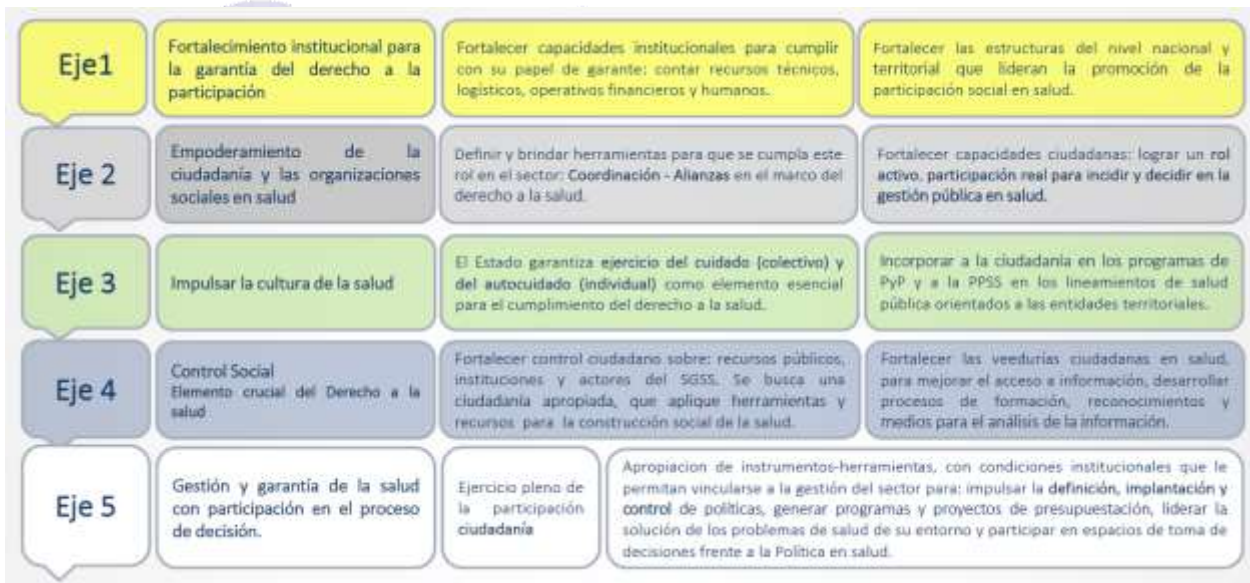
| | | | |
|---|---|---|---|
| Eje1 | Fortalecimiento institucional para la garantía del derecho a la participación | Fortalecer capacidades institucionales para cumplir con su papel de garante: contar recursos técnicos, logísticos, operativos financieros y humanos. | Fortalecer las estructuras del nivel nacional y territorial que lideran la promoción de la participación social en salud. |
| Eje 2 | Empoderamiento de la ciudadanía y las organizaciones sociales en salud | Definir y brindar herramientas para que se cumpla este rol en el sector: Coordinación - Alianzas en el marco del derecho a la salud. | Fortalecer capacidades ciudadanas: lograr un rol activo, participación real para incidir y decidir en la gestión pública en salud. |
| Eje 3 | Impulsar la cultura de la salud | El Estado garantiza ejercicio del cuidado (colectivo) y del autocuidado (individual) como elemento esencial para el cumplimiento del derecho a la salud. | Incorporar a la ciudadanía en los programas de PyP y a la PPSS en los lineamientos de salud pública orientados a las entidades territoriales. |
| Eje 4 | Control Social Elemento crucial del Derecho a la salud | Fortalecer control ciudadano sobre: recursos públicos, instituciones y actores del SGSS. Se busca una ciudadanía apropiada, que aplique herramientas y recursos para la construcción social de la salud. | Fortalecer las veedurías ciudadanas en salud, para mejorar el acceso a información, desarrollar procesos de formación, reconocimientos y medios para el análisis de la información. |
| Eje 5 | Gestión y garantía de la salud con participación en el proceso de decisión. | Ejercicio pleno de la participación ciudadanía | Apropiacion de instrumentos-herramientas, con condiciones institucionales que le permitan vincularse a la gestión del sector para: impulsar la definición, implantación y control de políticas, generar programas y proyectos de presupuestación, liderar la solución de los problemas de salud de su entorno y participar en espacios de toma de decisiones frente a la Política en salud. |